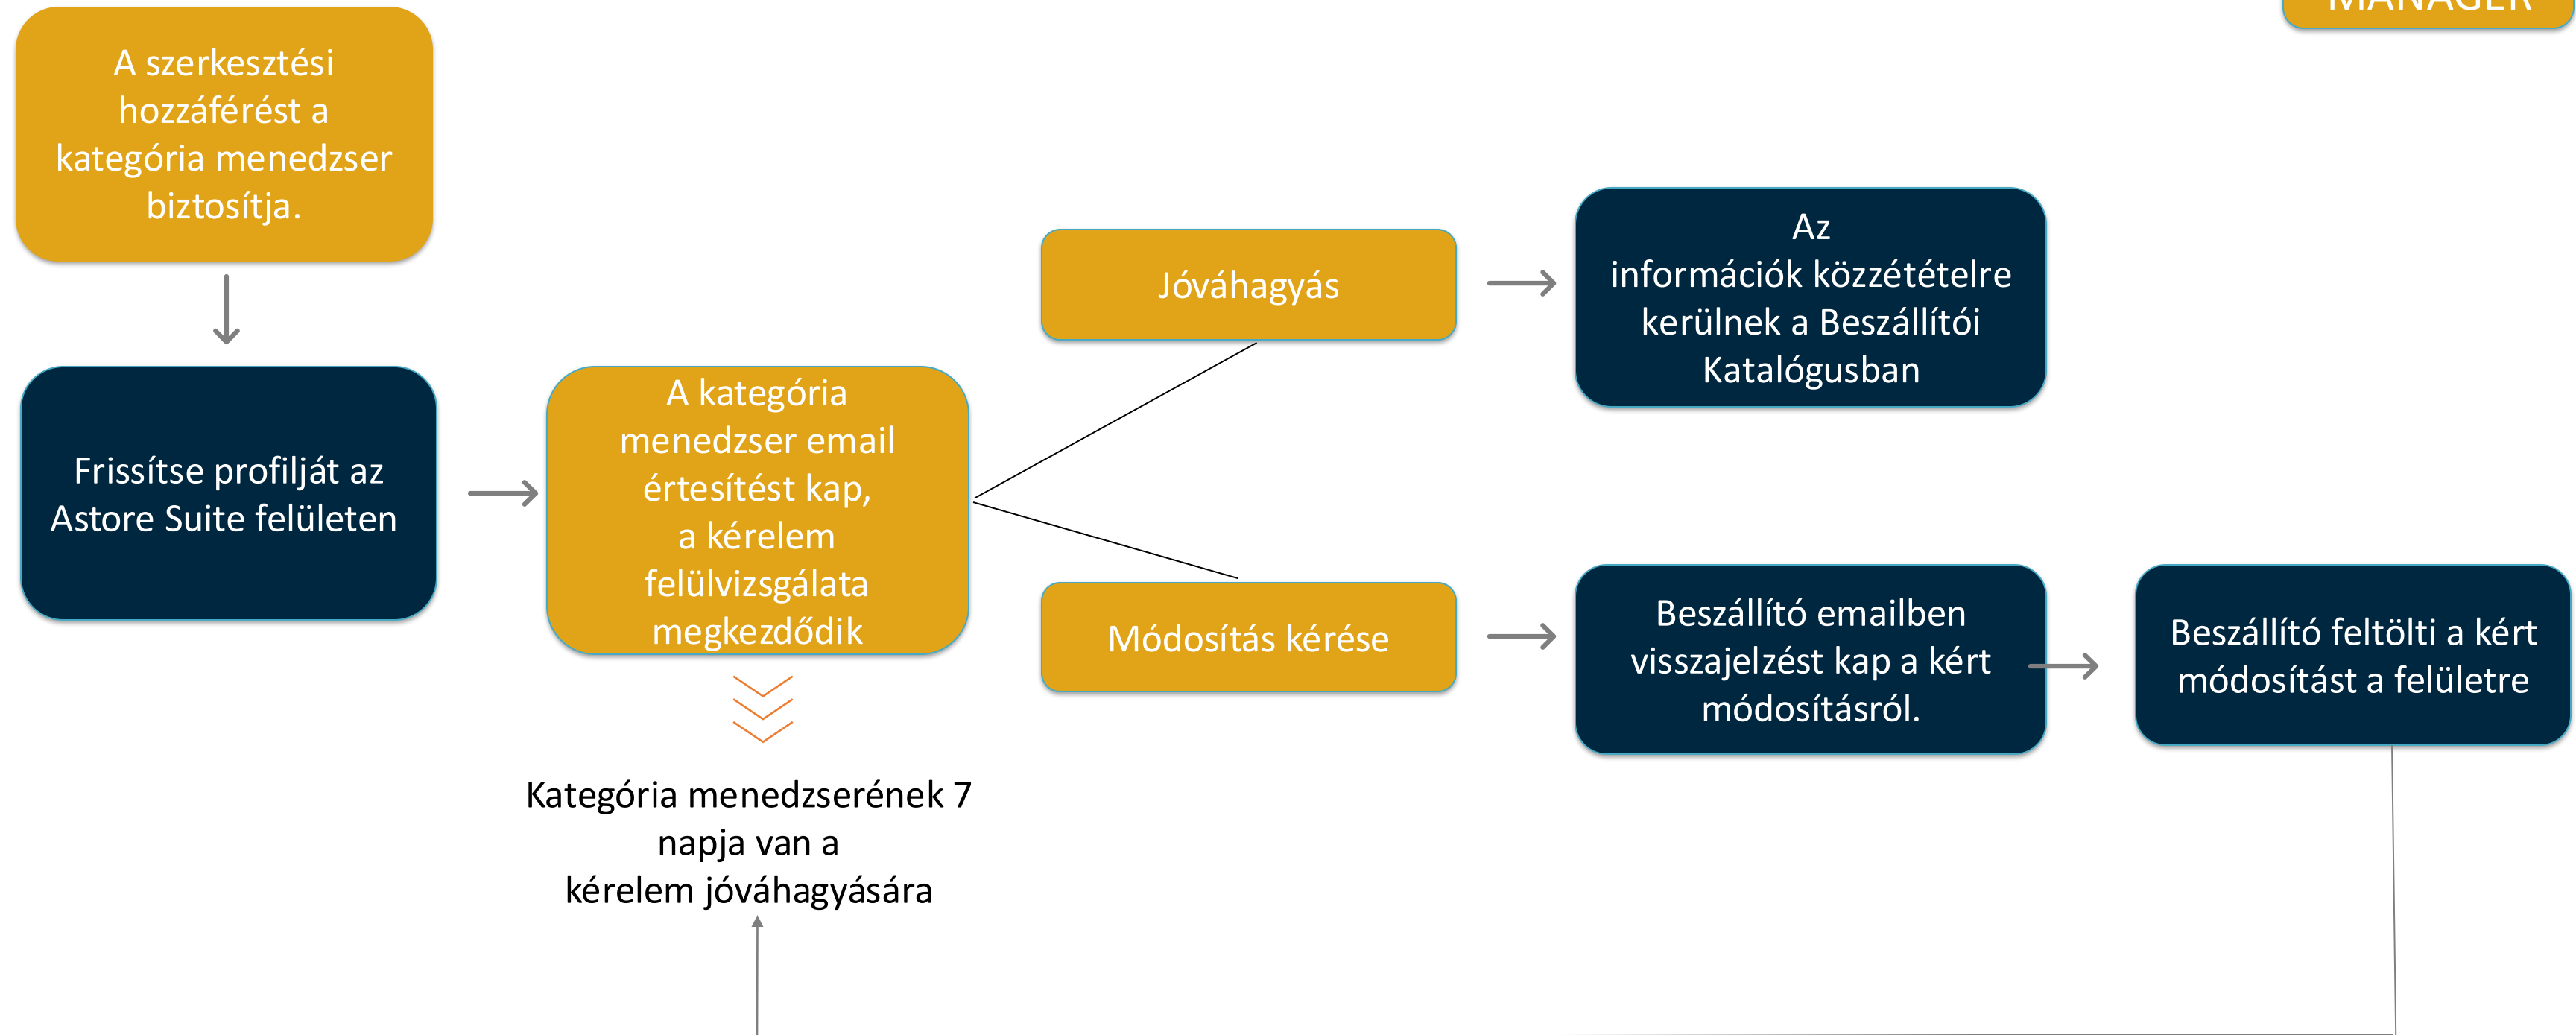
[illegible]

A szerkesztési hozzáférést a kategória menedzser biztosítja.

Frissítse profilját az Astore Suite felületen

A kategória menedzser email értesítést kap, a kérelem felülvizsgálata megkezdődik

Kategória menedzserének 7 napja van a kérelem jóváhagyására

Jóváhagyás

Az információk közzétételre kerülnek a Beszállítói Katalógusban

Módosítás kérése

Beszállító emailben visszajelzést kap a kért módosításról.

Beszállító feltölti a kért módosítást a felületre